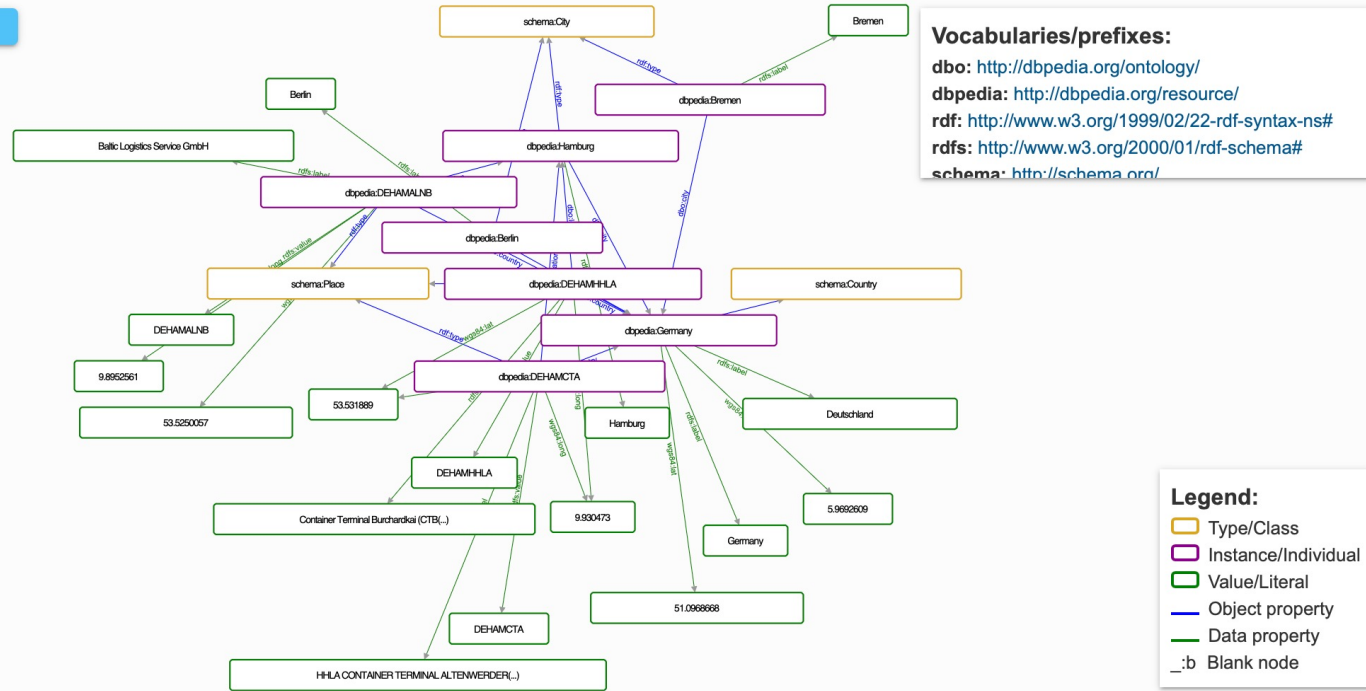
schema:City

Bremen

Vocabularies/prefixes:
dbo: http://dbpedia.org/ontology/
dbpedia: http://dbpedia.org/resource/
rdf: http://www.w3.org/1999/02/22-rdf-syntax-ns#
rdfs: http://www.w3.org/2000/01/rdf-schema#
schema: http://schema.org/

rdf:type
rdfs:label
dbpedia:Bremen
Berlin
rdf:type
Baltic Logistics Service GmbH
dbpedia:Hamburg
rdfs:label
dbpedia:DEHAMALNB
dbo:city
rdf:type
rdfs:value
dbpedia:Berlin
dbo:country
schema:Place
dbpedia:DEHAMHHLA
schema:Country
country
DEHAMALNB
rdf:type
wgs84:lat
dbpedia:Germany
9.8952561
dbpedia:DEHAMCTA
rdfs:label
53.531889
53.5250057
long
Hamburg
Deutschland
wgs84:long
rdfs:label
wgs84:lat
DEHAMHHLA
Container Terminal Burchardkai (CTB(...)
9.930473
5.9692609
Germany
51.0968668
DEHAMCTA
HHLA CONTAINER TERMINAL ALTENWERDER(...)

Legend:
Type/Class
Instance/Individual
Value/Literal
Object property
Data property
_:b Blank node